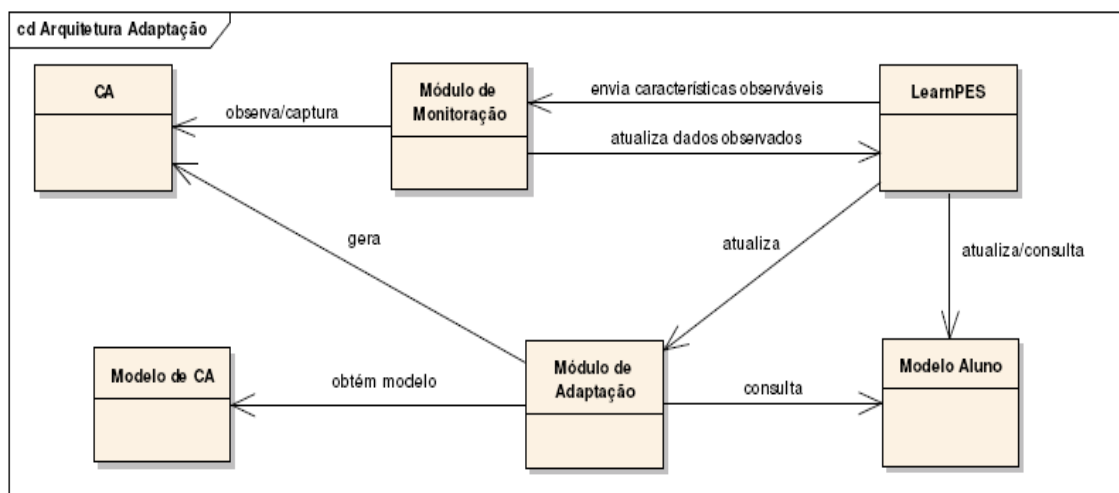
cd Arquitetura Adaptação

CA

observa/captura

Módulo de Monitoração

envia características observáveis

LearnPES

atualiza dados observados

gera

atualiza

atualiza/consulta

Modelo de CA

obtém modelo

Módulo de Adaptação

consulta

Modelo Aluno